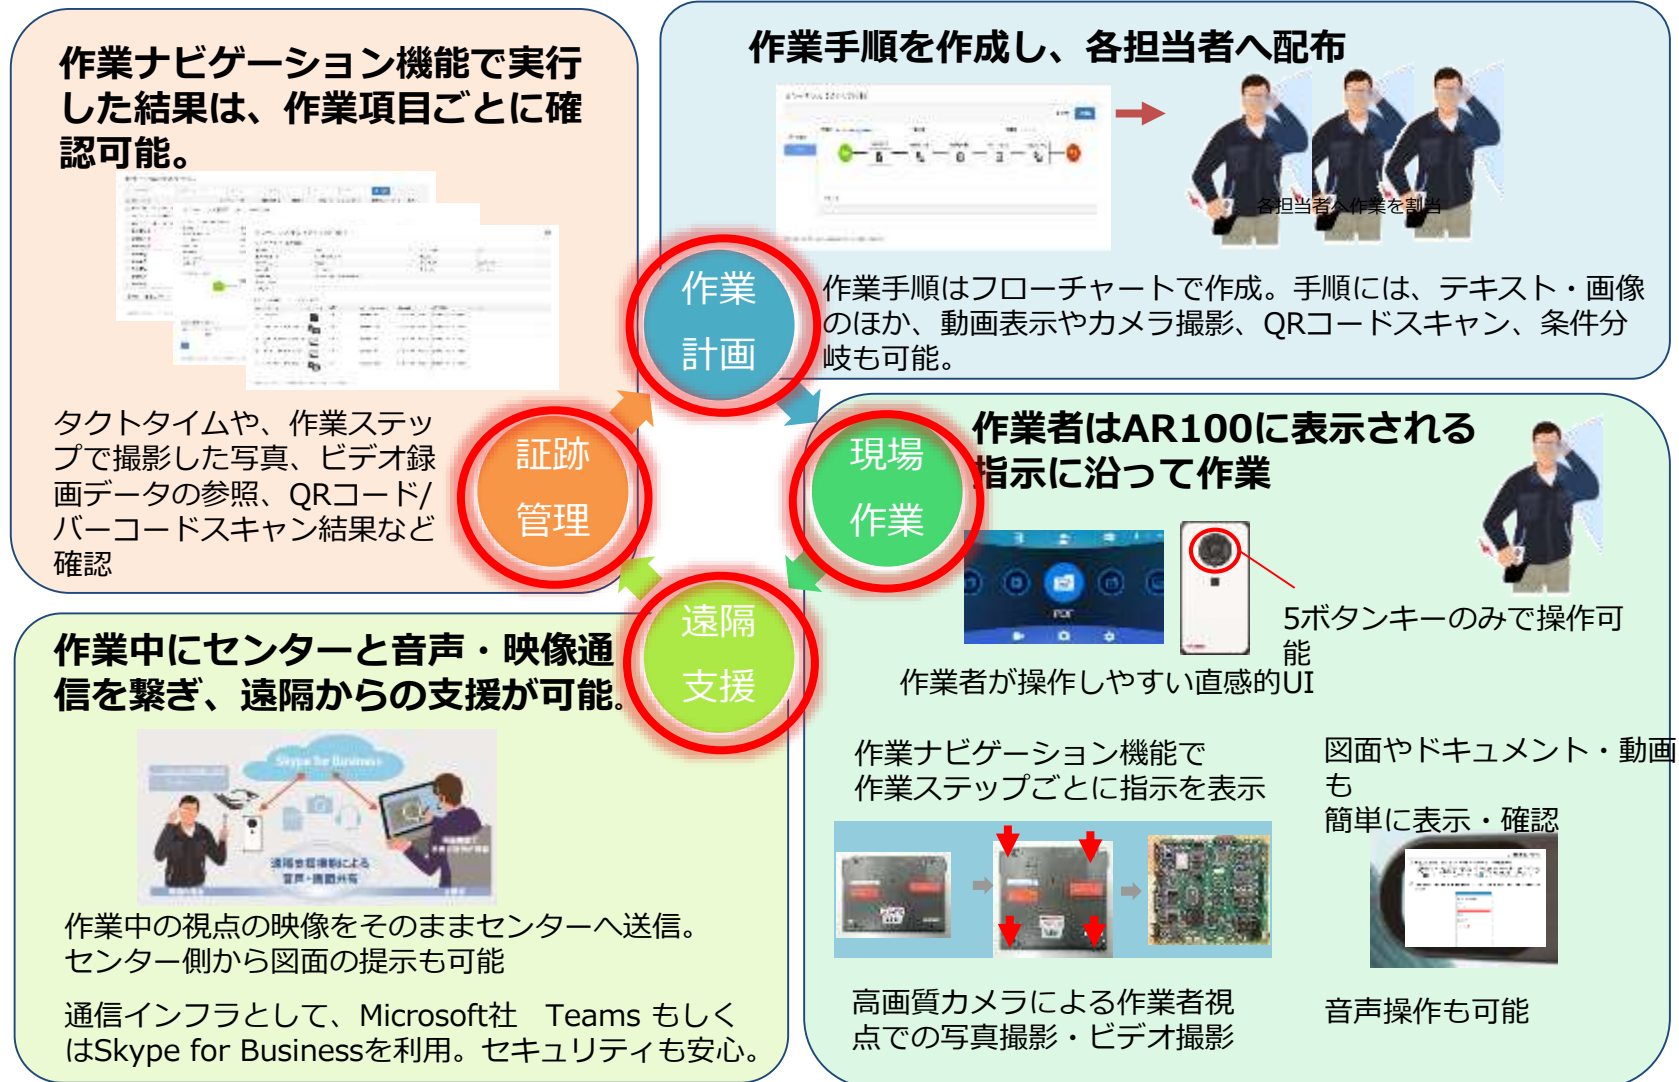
作業ナビゲーション機能で実行した結果は、作業項目ごとに確認可能。

タクトタイムや、作業ステップで撮影した写真、ビデオ録画データの参照、QRコード/バーコードスキャン結果など確認

作業手順を作成し、各担当者へ配布

各担当者へ作業を割当

作業手順はフローチャートで作成。手順には、テキスト・画像のほか、動画表示やカメラ撮影、QRコードスキャン、条件分岐も可能。

作業
計画

証跡
管理

現場
作業

遠隔
支援

作業者はAR100に表示される指示に沿って作業

5ボタンキーのみで操作可能

作業者が操作しやすい直感的UI

作業中にセンターと音声・映像通信を繋ぎ、遠隔からの支援が可能。

Skype for Business

作業中の視点の映像をそのままセンターへ送信。センター側から図面の提示も可能

通信インフラとして、Microsoft社　Teams もしくはSkype for Businessを利用。セキュリティも安心。

作業ナビゲーション機能で
作業ステップごとに指示を表示

図面やドキュメント・動画も
簡単に表示・確認

高画質カメラによる作業者視点での写真撮影・ビデオ撮影

音声操作も可能